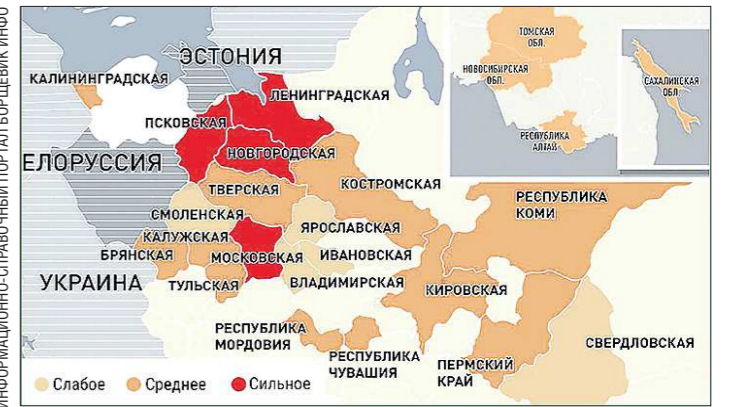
ИНФОРМАЦИОННО-СПРАВОЧНЫЙ ПОРТАЛ БОРЩЕВИК.ИНФО

ЭСТОНИЯ
КАЛИНИНГРАДСКАЯ
ЛЕНИНГРАДСКАЯ
ПСКОВСКАЯ
ЕЛОРУССИЯ
НОВГОРОДСКАЯ
ТВЕРСКАЯ
КОСТРОМСКАЯ
СМОЛЕНСКАЯ
ЯРОСЛАВСКАЯ
КАЛУЖСКАЯ
БРЯНСКАЯ
МОСКОВСКАЯ
ИВАНОВСКАЯ
УКРАИНА
ТУЛЬСКАЯ
ВЛАДИМИРСКАЯ
КИРОВСКАЯ
РЕСПУБЛИКА КОМИ
РЕСПУБЛИКА МОРДОВИЯ
РЕСПУБЛИКА ЧУВАШИЯ
ПЕРМСКИЙ КРАЙ
СВЕРДЛОВСКАЯ
ТОМСКАЯ ОБЛ.
НОВОСИБИРСКАЯ ОБЛ.
РЕСПУБЛИКА АЛТАЙ
САХАЛИНСКАЯ ОБЛ

Слабое Среднее Сильное